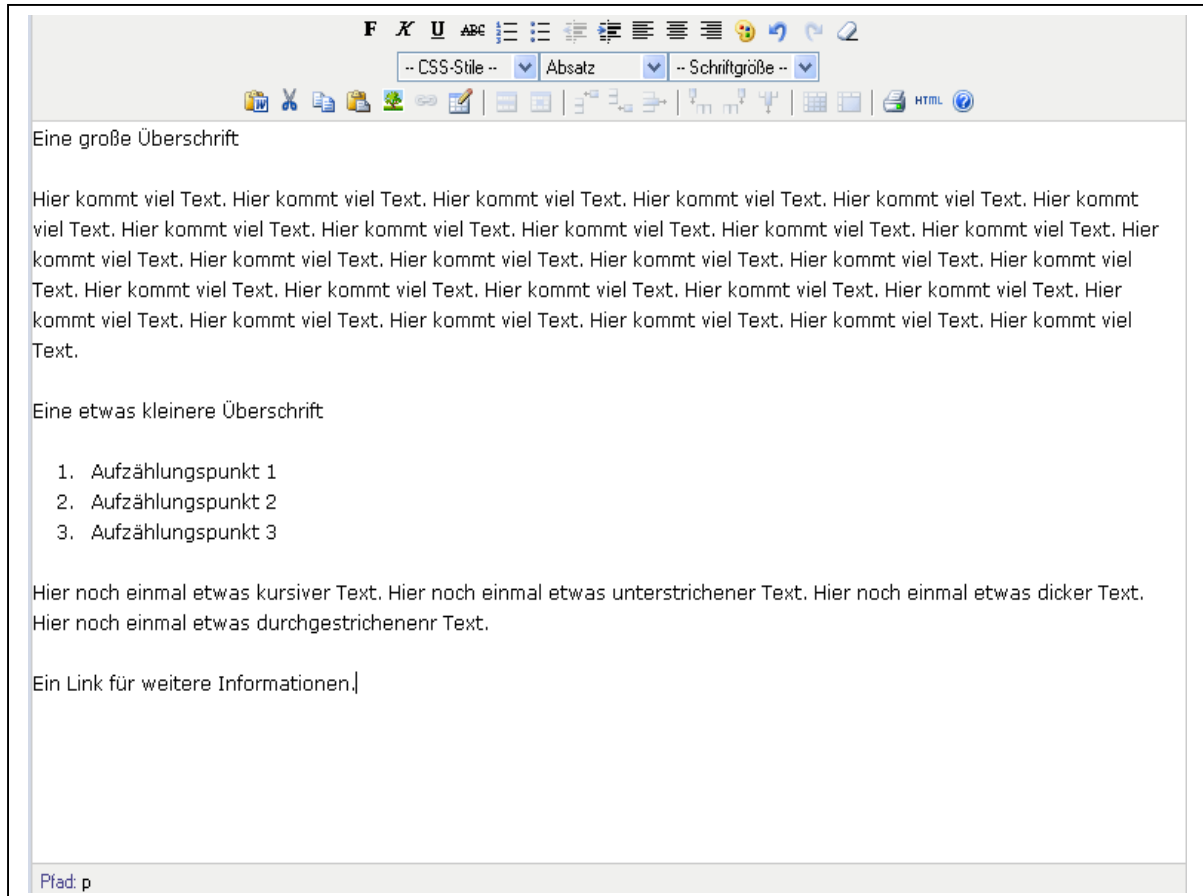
F K U ABC

-- CSS-Stile -- Absatz -- Schriftgröße --

HTML

Eine große Überschrift

Hier kommt viel Text. Hier kommt viel Text. Hier kommt viel Text. Hier kommt viel Text. Hier kommt viel Text. Hier kommt viel Text. Hier kommt viel Text. Hier kommt viel Text. Hier kommt viel Text. Hier kommt viel Text. Hier kommt viel Text. Hier kommt viel Text. Hier kommt viel Text. Hier kommt viel Text. Hier kommt viel Text. Hier kommt viel Text. Hier kommt viel Text. Hier kommt viel Text. Hier kommt viel Text. Hier kommt viel Text. Hier kommt viel Text. Hier kommt viel Text. Hier kommt viel Text. Hier kommt viel Text. Hier kommt viel Text. Hier kommt viel Text. Hier kommt viel Text. Hier kommt viel Text. Hier kommt viel Text.

Eine etwas kleinere Überschrift

1. Aufzählungspunkt 1
2. Aufzählungspunkt 2
3. Aufzählungspunkt 3

Hier noch einmal etwas kursiver Text. Hier noch einmal etwas unterstrichener Text. Hier noch einmal etwas dicker Text. Hier noch einmal etwas durchgestrichenenr Text.

Ein Link für weitere Informationen.

Pfad: p